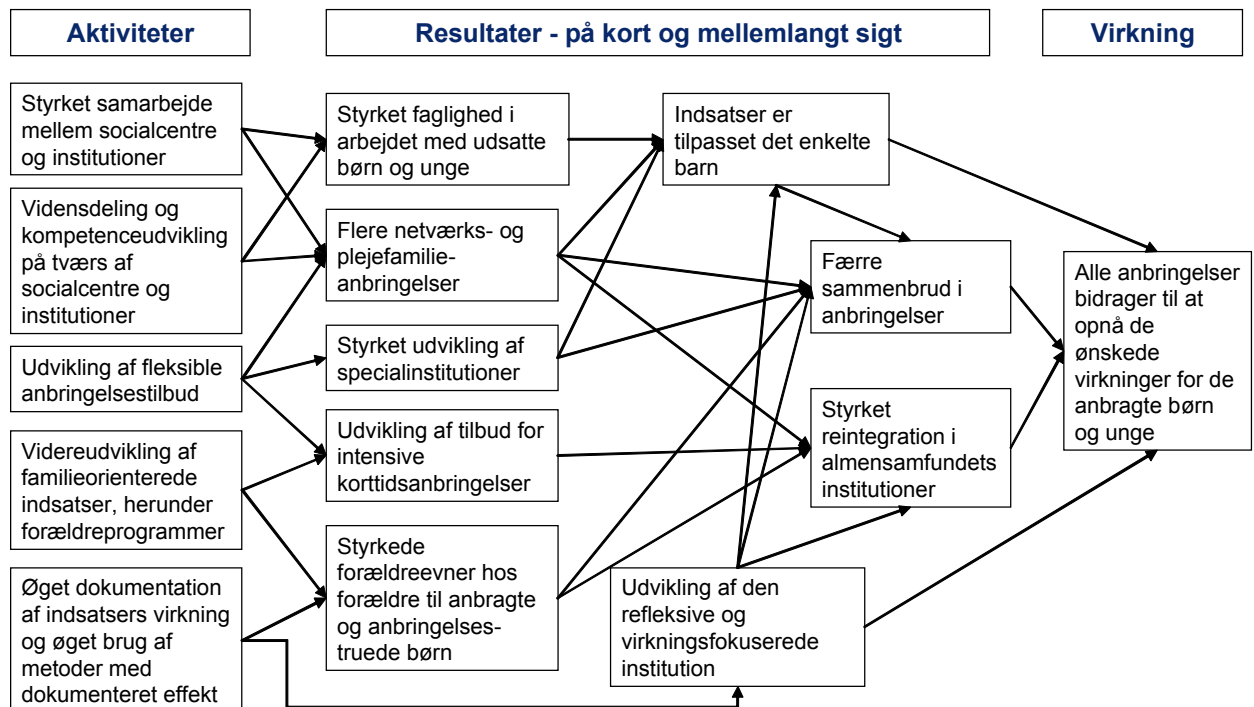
Aktiviteter

Resultater - på kort og mellemlangt sigt

Virkning

Styrket samarbejde mellem socialcentre og institutioner

Vidensdeling og kompetenceudvikling på tværs af socialcentre og institutioner

Udvikling af fleksible anbringelsestilbud

Videreudvikling af familieorienterede indsatser, herunder forældreprogrammer

Øget dokumentation af indsatsers virkning og øget brug af metoder med dokumenteret effekt

Styrket faglighed i arbejdet med udsatte børn og unge

Flere netværks- og plejefamilie-anbringelser

Styrket udvikling af specialinstitutioner

Udvikling af tilbud for intensive korttidsanbringelser

Styrkede forældreevner hos forældre til anbragte og anbringelses-truede børn

Indsatser er tilpasset det enkelte barn

Færre sammenbrud i anbringelser

Styrket reintegration i almensamfundets institutioner

Udvikling af den refleksive og virkningsfokuserede institution

Alle anbringelser bidrager til at opnå de ønskede virkninger for de anbragte børn og unge